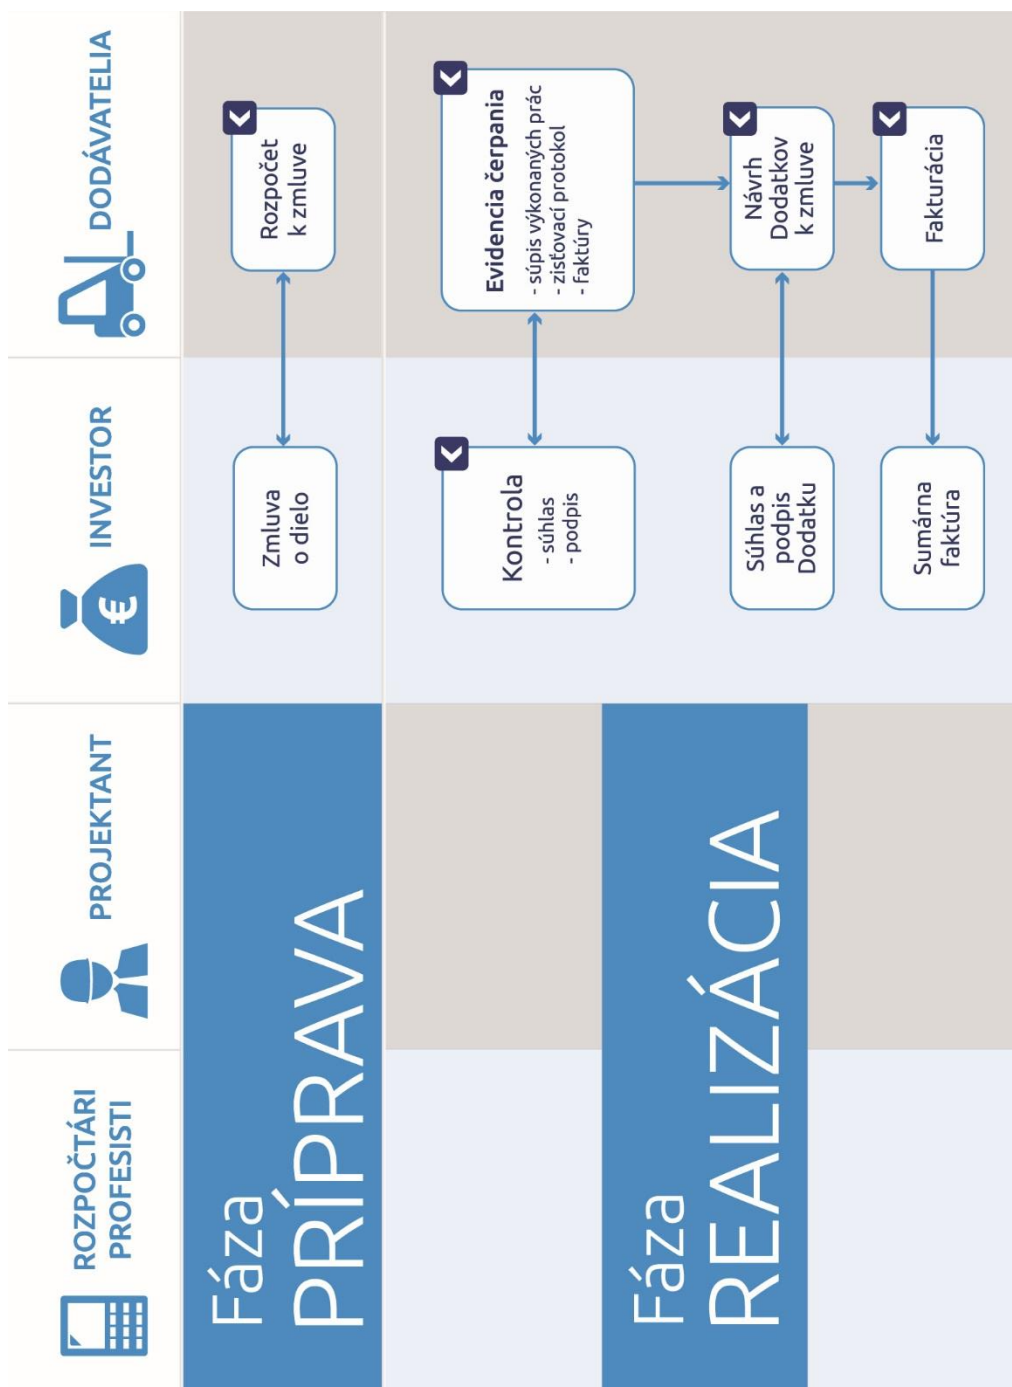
ROZPOČTÁRI PROFESISTI

PROJEKTANT

INVESTOR

DODÁVATELIA

Fáza PRÍPRAVA

Zmluva o dielo

Rozpočet k zmluve

Fáza REALIZÁCIA

Kontrola
- súhlas
- podpis

Evidencia čerpania
- súpis výkonaných prác
- zisťovací protokol
- faktúry

Súhlas a podpis Dodatku

Návrh Dodatkov k zmluve

Sumárna faktúra

Fakturácia